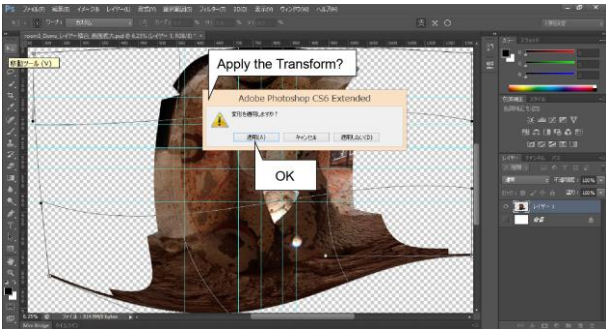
Apply the Transform?

Adobe Photoshop CS6 Extended

変形を適用しますか？

適用(A)

キャンセル

適用しない(D)

OK

移動ツール (V)

ファイル

編集

イメージ

レイヤー

書式

選択範囲

フィルター

3D

表示

ウィンドウ

ヘルプ

6.25%

レイヤー 1

背景

100%